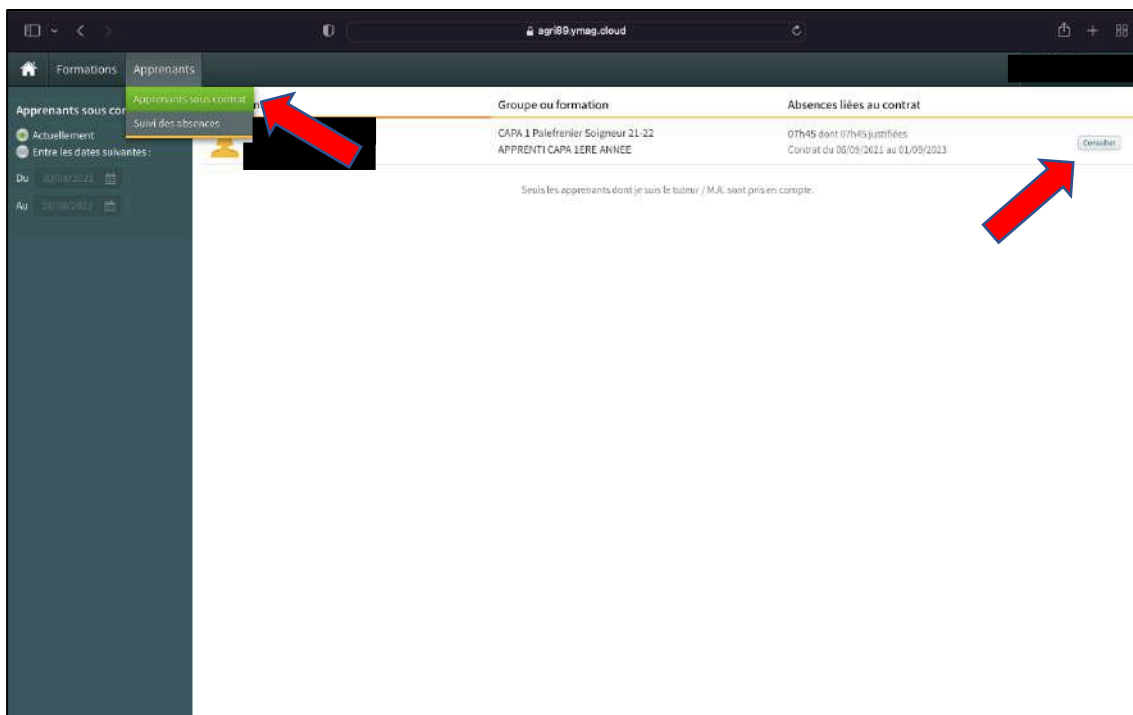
agri89.ymag.cloud

Formations Apprenants

Apprenants sous contrat
Suivi des absences

Apprenants sous con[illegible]

Actuellement
Entre les dates suivantes :
Du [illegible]
Au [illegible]

Groupe ou formation | Absences liées au contrat

CAPA 1 Palefrenier Soigneur 21-22
APPRENTI CAPA 1ERE ANNEE

07h45 dont 07h45 justifiées
Contrat du 06/09/2021 au 01/09/2023

Consulter

Seuls les apprenants dont je suis le tuteur / M.A. sont pris en compte.